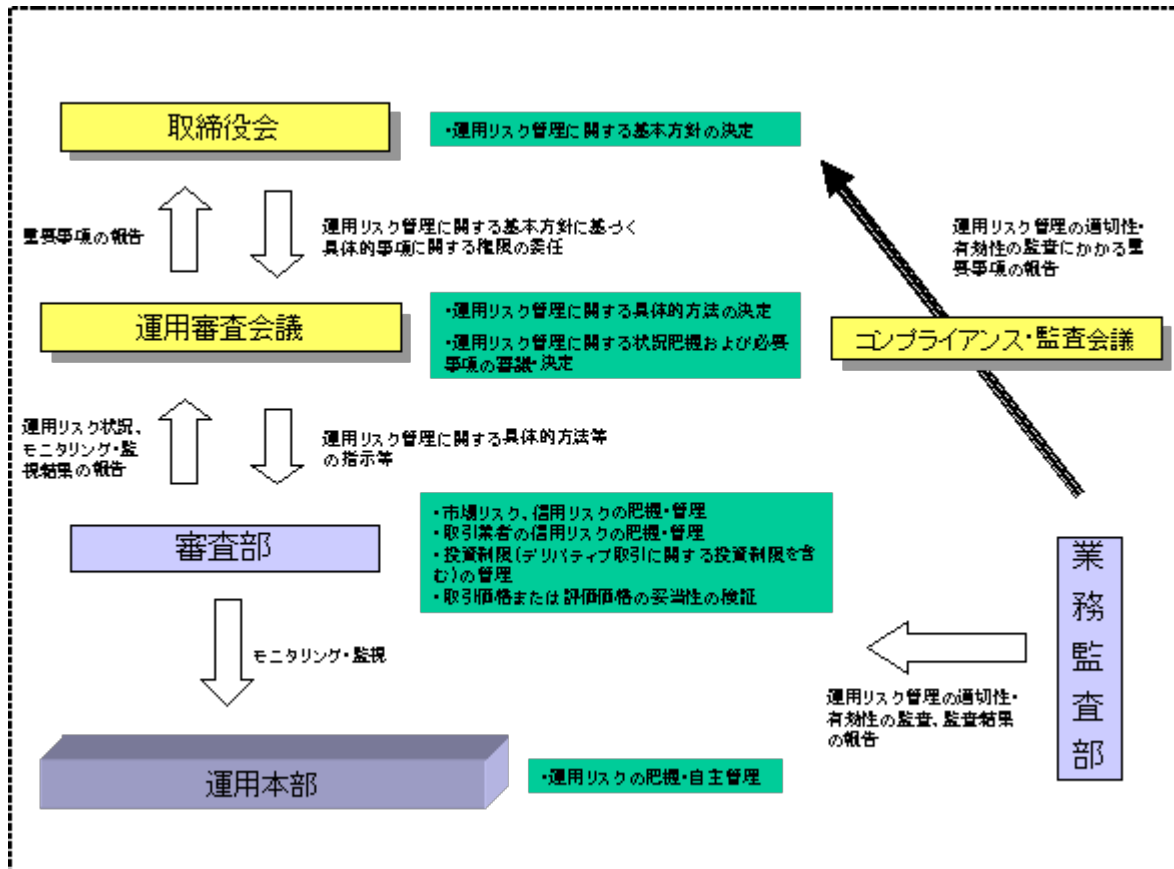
取締役会

・運用リスク管理に関する基本方針の決定

重要事項の報告

運用リスク管理に関する基本方針に基づく具体的事項に関する権限の委任

運用リスク管理の適切性・有効性の監査にかかる重要事項の報告

運用審査会議

・運用リスク管理に関する具体的方法の決定
・運用リスク管理に関する状況把握および必要事項の審議・決定

コンプライアンス・監査会議

運用リスク状況、モニタリング・監視結果の報告

運用リスク管理に関する具体的方法等の指示等

・市場リスク、信用リスクの把握・管理
・取引業者の信用リスクの把握・管理
・投資制限(デリバティブ取引に関する投資制限を含む)の管理
・取引価格または評価価格の妥当性の検証

審査部

業務監査部

モニタリング・監視

運用リスク管理の適切性・有効性の監査、監査結果の報告

運用本部

・運用リスクの把握・自主管理